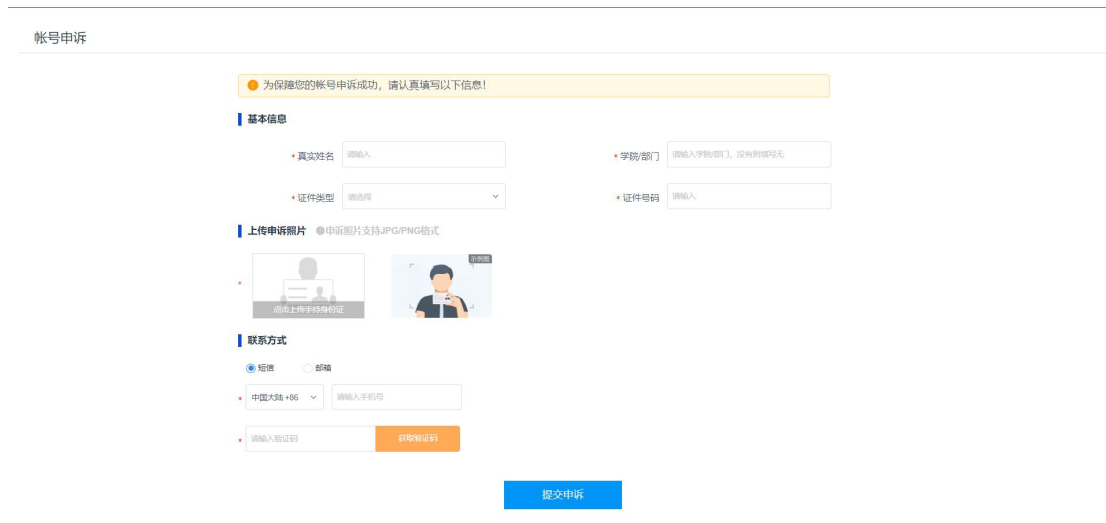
帐号申诉

为保障您的帐号申诉成功，请认真填写以下信息!

基本信息

* 真实姓名 请输入

* 学院/部门 请输入学院/部门，没有则填写无

* 证件类型 请选择

* 证件号码 请输入

上传申诉照片 申诉照片支持JPG/PNG格式

*

点击上传手持身份证

示例图

联系方式

短信 邮箱

* 中国大陆 +86 请输入手机号

* 请输入验证码 获取验证码

提交申诉